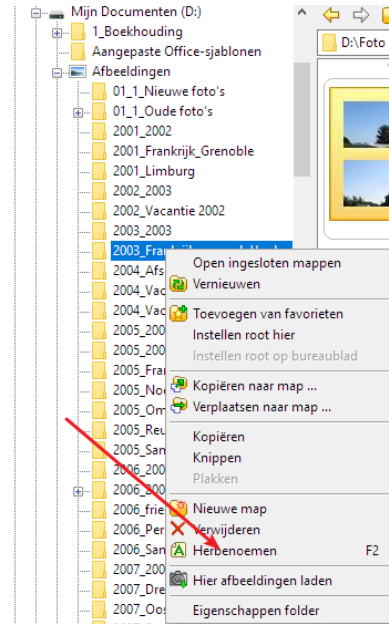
Mijn Documenten (D:)
1_Boekhouding
Aangepaste Office-sjablonen
Afbeeldingen
01_1_Nieuwe foto's
01_1_Oude foto's
2001_2002
2001_Frankrijk_Grenoble
2001_Limburg
2002_2003
2002_Vacantie 2002
2003_2003
2003_Frank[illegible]
2004_Afs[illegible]
2004_Vac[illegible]
2004_Vac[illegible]
2005_200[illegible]
2005_200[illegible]
2005_Fra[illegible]
2005_Noo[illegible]
2005_Om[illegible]
2005_Reu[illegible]
2005_San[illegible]
2006_200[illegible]
2006_200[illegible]
2006_frie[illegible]
2006_Per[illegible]
2006_San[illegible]
2007_200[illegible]
2007_Dre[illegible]
2007_Oos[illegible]

D:\Foto

Open ingesloten mappen
Vernieuwen
Toevoegen van favorieten
Instellen root hier
Instellen root op bureaublad
Kopiëren naar map ...
Verplaatsen naar map ...
Kopiëren
Knippen
Plakken
Nieuwe map
Verwijderen
Herbenoemen F2
Hier afbeeldingen laden
Eigenschappen folder